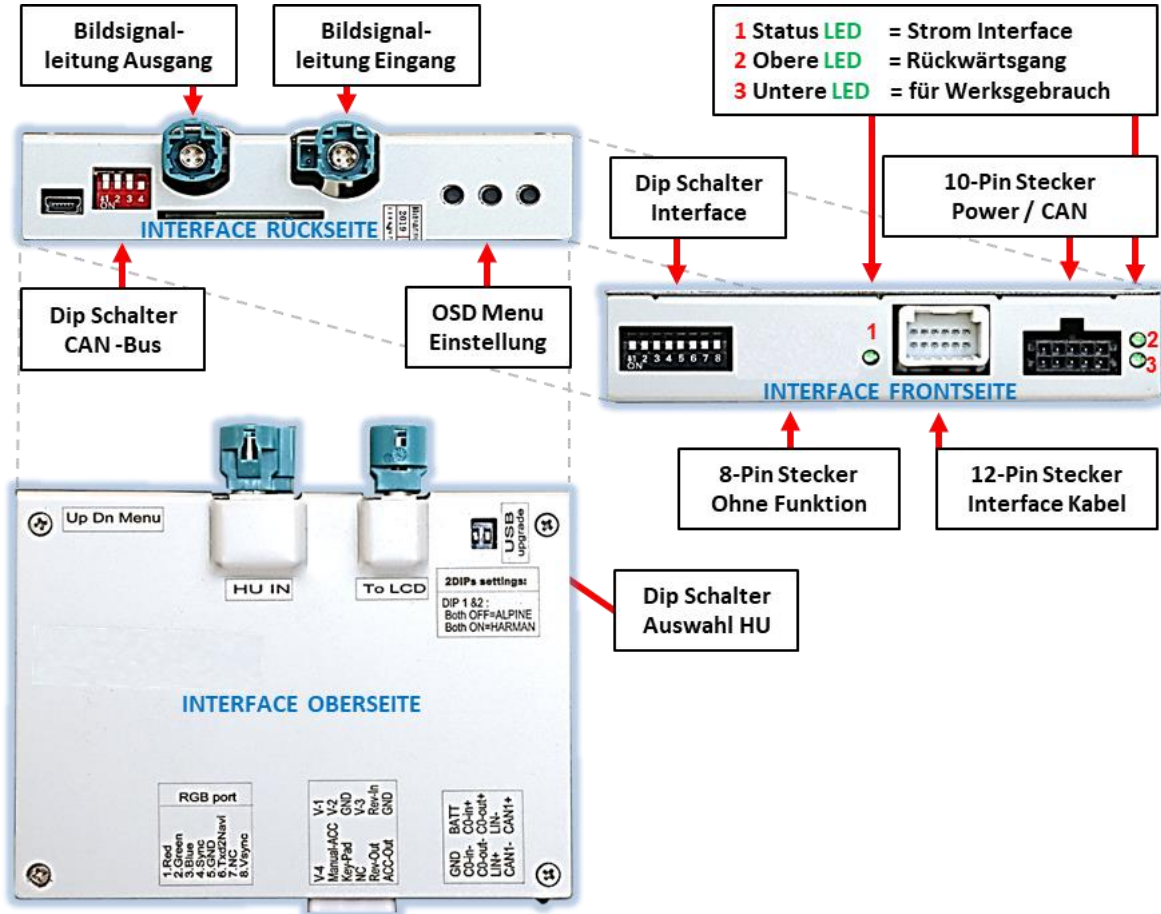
Bildsignalleitung Ausgang

Bildsignalleitung Eingang

1 Status LED = Strom Interface
2 Obere LED = Rückwärtsgang
3 Untere LED = für Werksgebrauch

ON 1 2 3 4

INTERFACE RÜCKSEITE

Dip Schalter Interface

10-Pin Stecker Power / CAN

Dip Schalter CAN -Bus

OSD Menu Einstellung

ON 1 2 3 4 5 6 7 8

1

2

3

INTERFACE FRONTSEITE

8-Pin Stecker Ohne Funktion

12-Pin Stecker Interface Kabel

Up Dn Menu

USB upgrade

HU IN

To LCD

2DIPs settings:

DIP 1 &2 :
Both OFF=ALPINE
Both ON=HARMAN

Dip Schalter Auswahl HU

INTERFACE OBERSEITE

RGB port

1.Red
2.Green
3.Blue
4.Sync
5.GND
6.Tx2Navi
7.NC
8.Vsync

V-1
V-2
GND
V-3
Rev-In
GND

V-4
Manual-ACC
Key-Pad
NC
Rev-Out
ACC-Out

BATT
C0-in+
C0-out+
LIN-
CAN1+

GND
C0-in-
C0-out-
LIN+
CAN1-